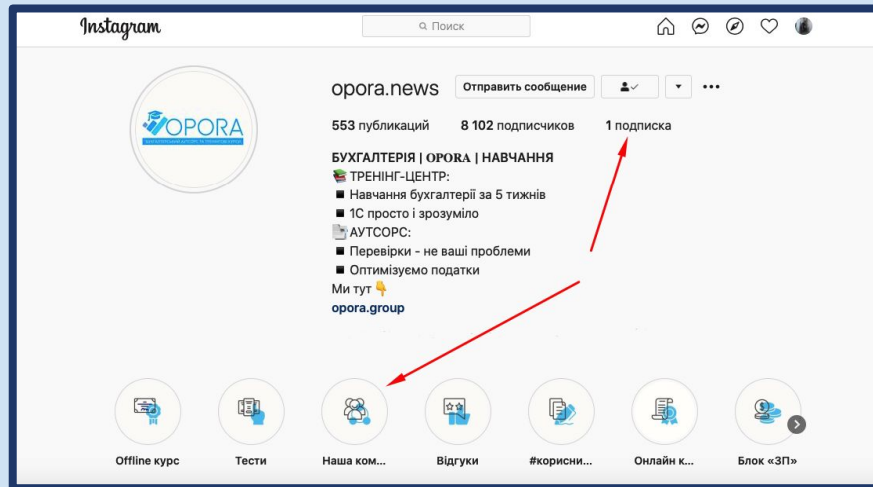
Instagram

Поиск

OPORA

opora.news Отправить сообщение

553 публикаций 8 102 подписчиков 1 подписка

БУХГАЛТЕРІЯ | OPORA | НАВЧАННЯ
📚 ТРЕНІНГ-ЦЕНТР:
◾ Навчання бухгалтерії за 5 тижнів
◾ 1С просто і зрозуміло
📄 АУТСОРС:
◾ Перевірки - не ваші проблеми
◾ Оптимізуємо податки
Ми тут 👇
opora.group

Offline курс
Тести
Наша ком...
Відгуки
#корисни...
Онлайн к...
Блок «ЗП»